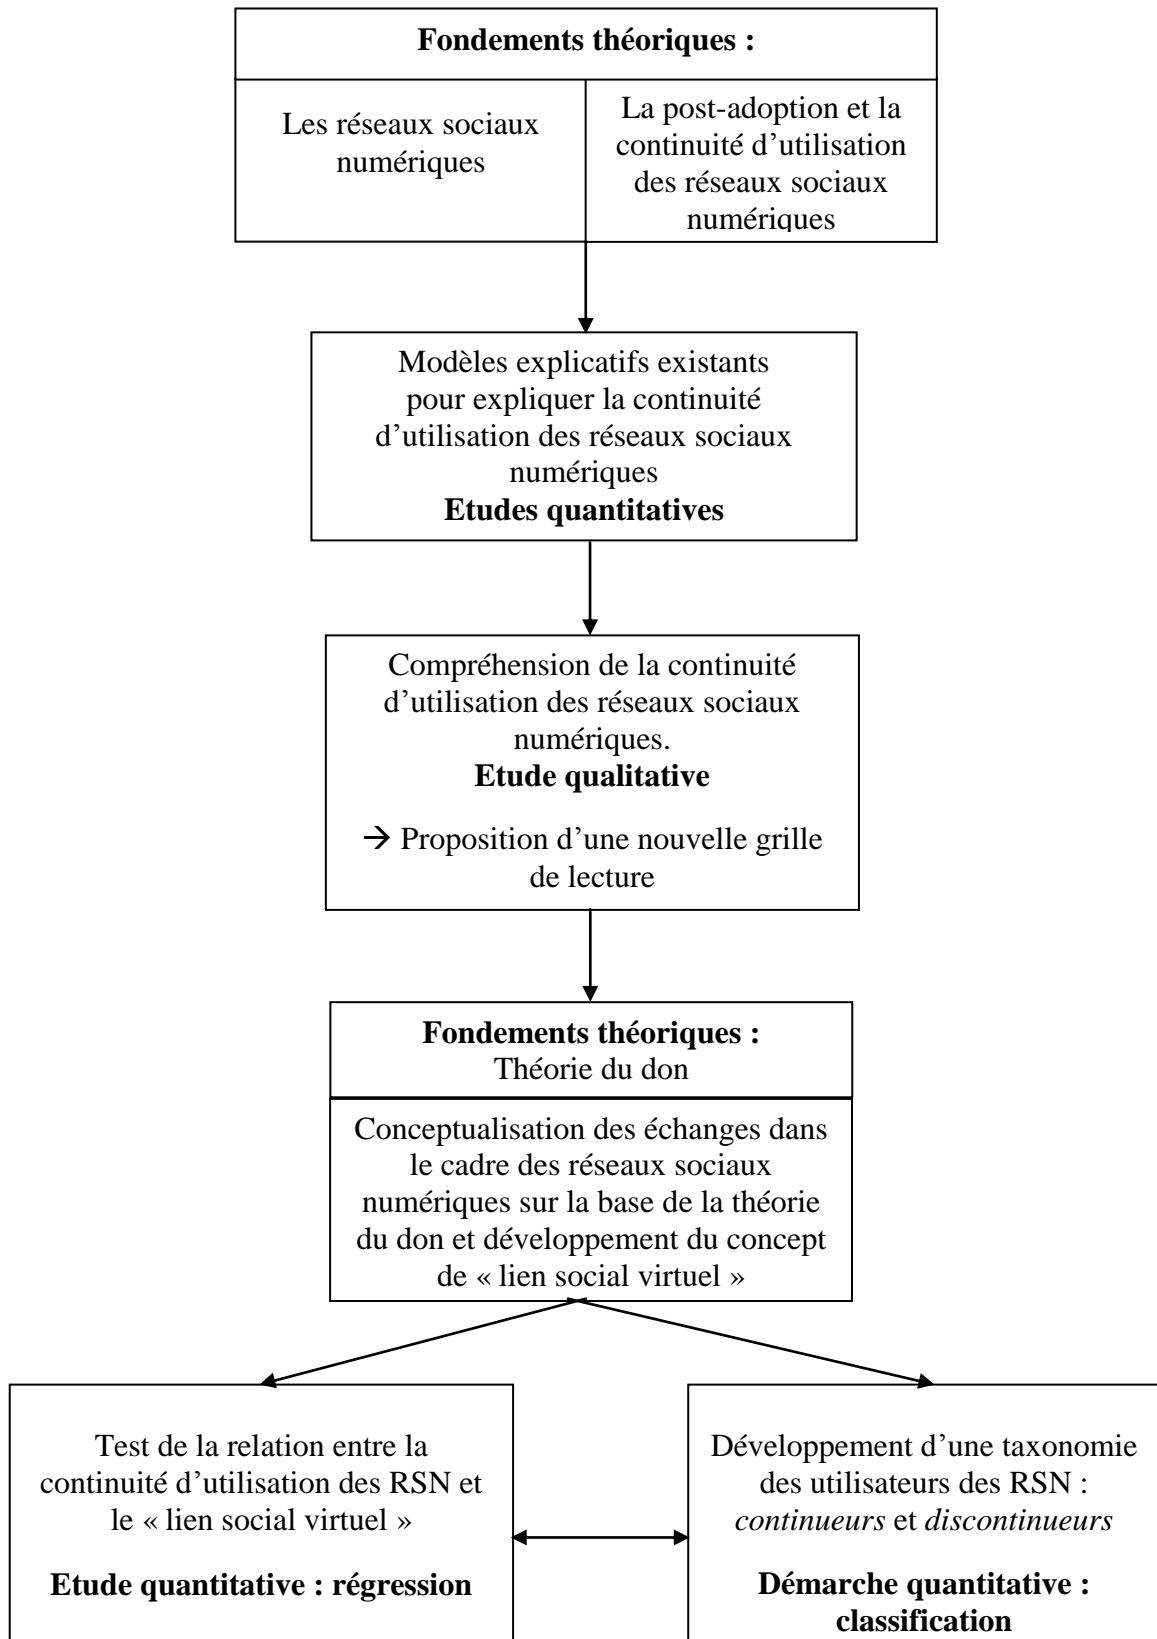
Fondements théoriques :

Les réseaux sociaux numériques

La post-adoption et la continuité d'utilisation des réseaux sociaux numériques

Modèles explicatifs existants pour expliquer la continuité d'utilisation des réseaux sociaux numériques
Etudes quantitatives

Compréhension de la continuité d'utilisation des réseaux sociaux numériques.
Etude qualitative

→ Proposition d'une nouvelle grille de lecture

Fondements théoriques :
Théorie du don

Conceptualisation des échanges dans le cadre des réseaux sociaux numériques sur la base de la théorie du don et développement du concept de « lien social virtuel »

Test de la relation entre la continuité d'utilisation des RSN et le « lien social virtuel »

Etude quantitative : régression

Développement d'une taxonomie des utilisateurs des RSN : *continueurs* et *discontinueurs*

Démarche quantitative : classification